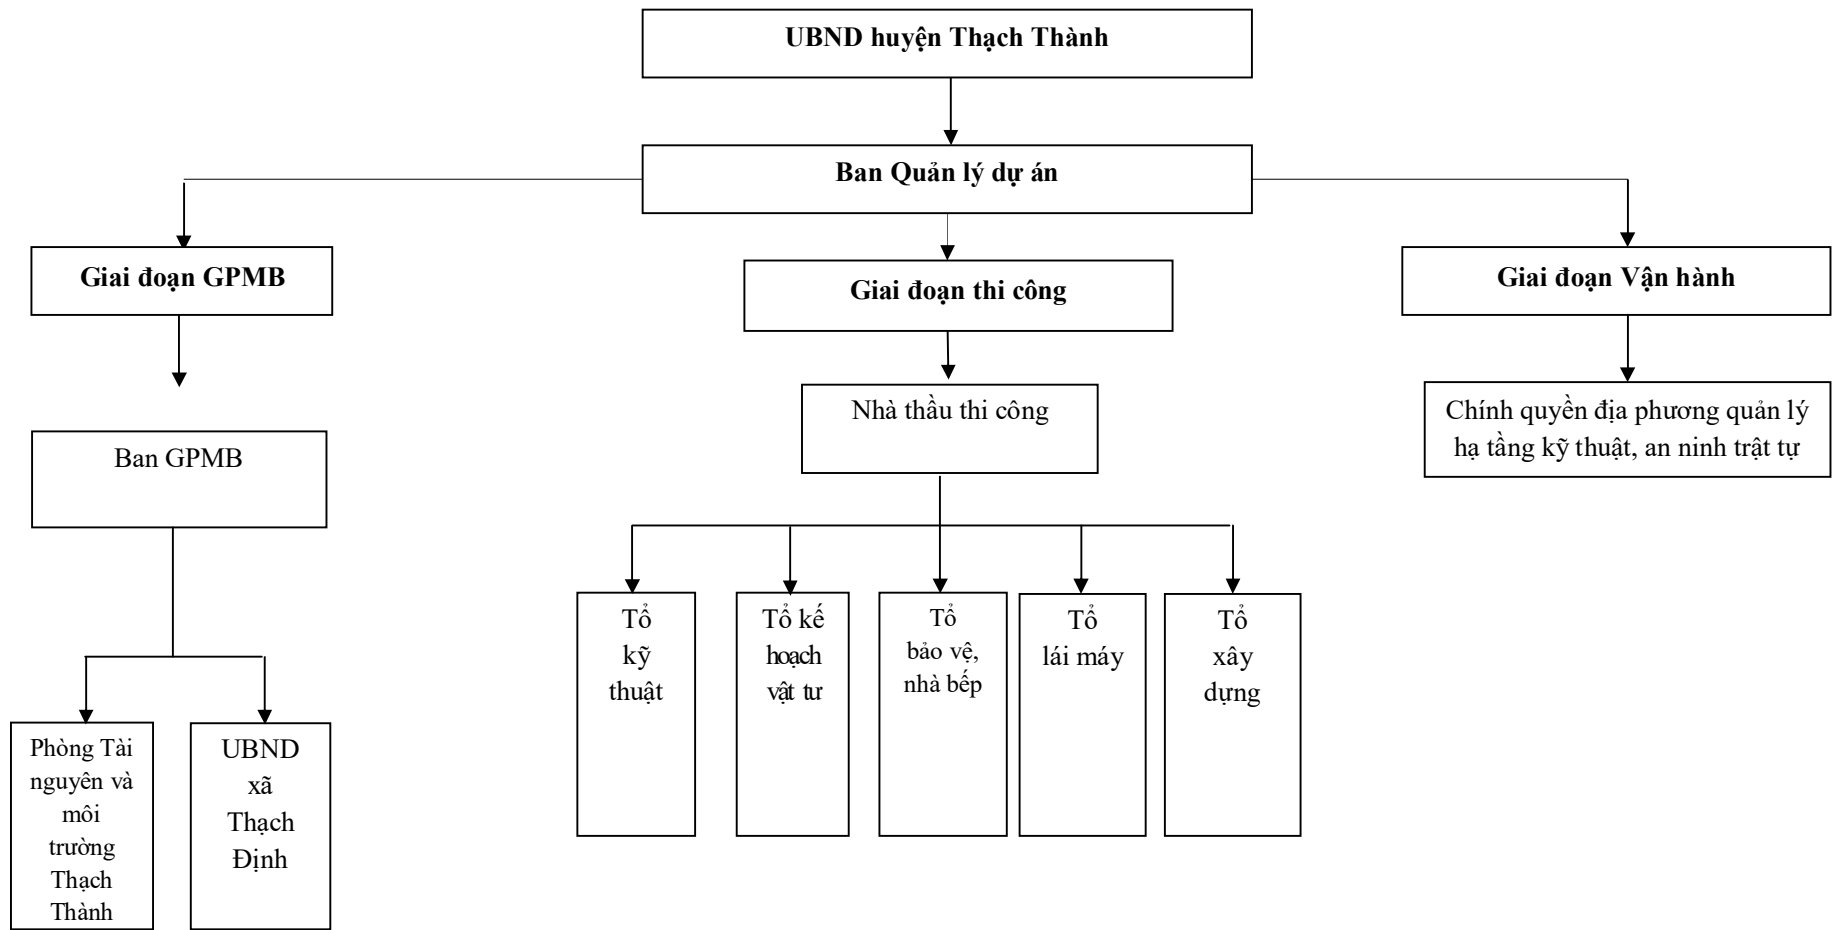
UBND huyện Thạch Thành

Ban Quản lý dự án

Giai đoạn GPMB

Giai đoạn thi công

Giai đoạn Vận hành

Ban GPMB

Nhà thầu thi công

Chính quyền địa phương quản lý hạ tầng kỹ thuật, an ninh trật tự

Phòng Tài nguyên và môi trường Thạch Thành

UBND xã Thạch Định

Tổ kỹ thuật

Tổ kế hoạch vật tư

Tổ bảo vệ, nhà bếp

Tổ lái máy

Tổ xây dựng